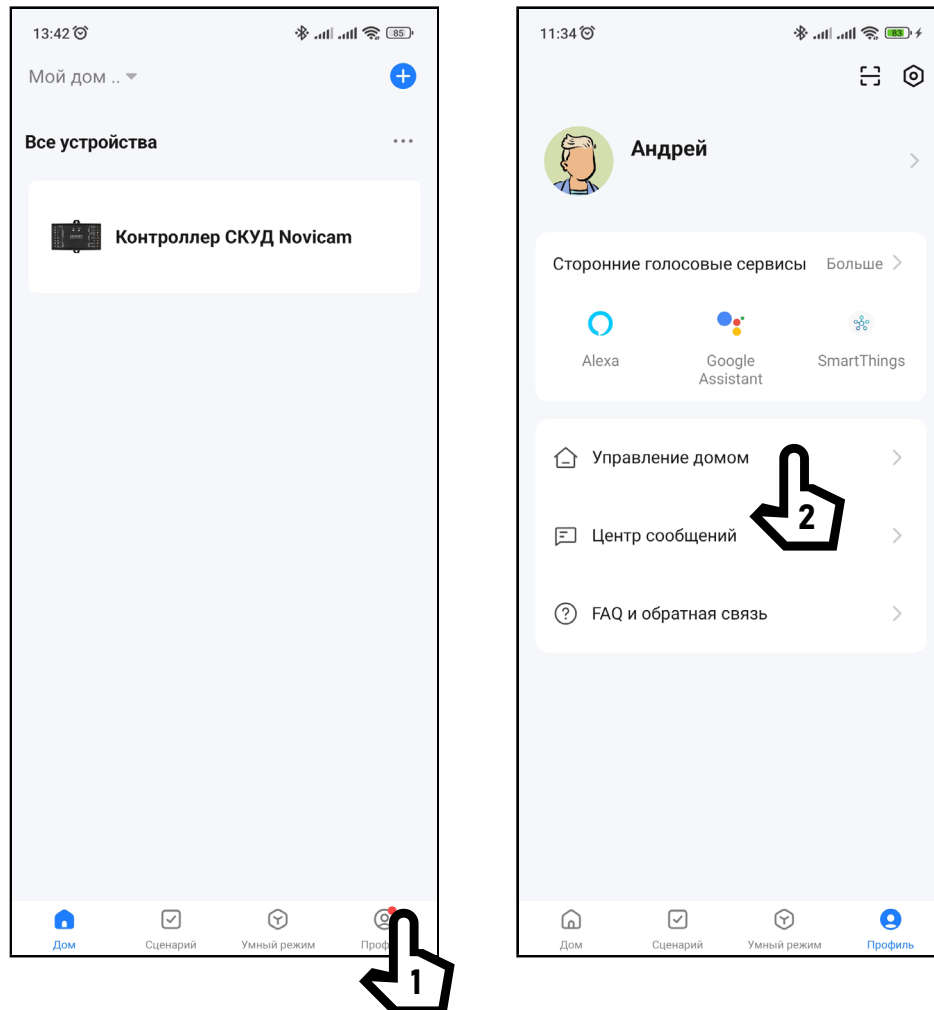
13:42

85

Мой дом ..

Все устройства

Контроллер СКУД Novicam

Дом

Сценарий

Умный режим

Проф

1

11:34

83

Андрей

Сторонние голосовые сервисы

Больше

Alexa

Google Assistant

SmartThings

Управление домом

Центр сообщений

FAQ и обратная связь

2

Дом

Сценарий

Умный режим

Профиль